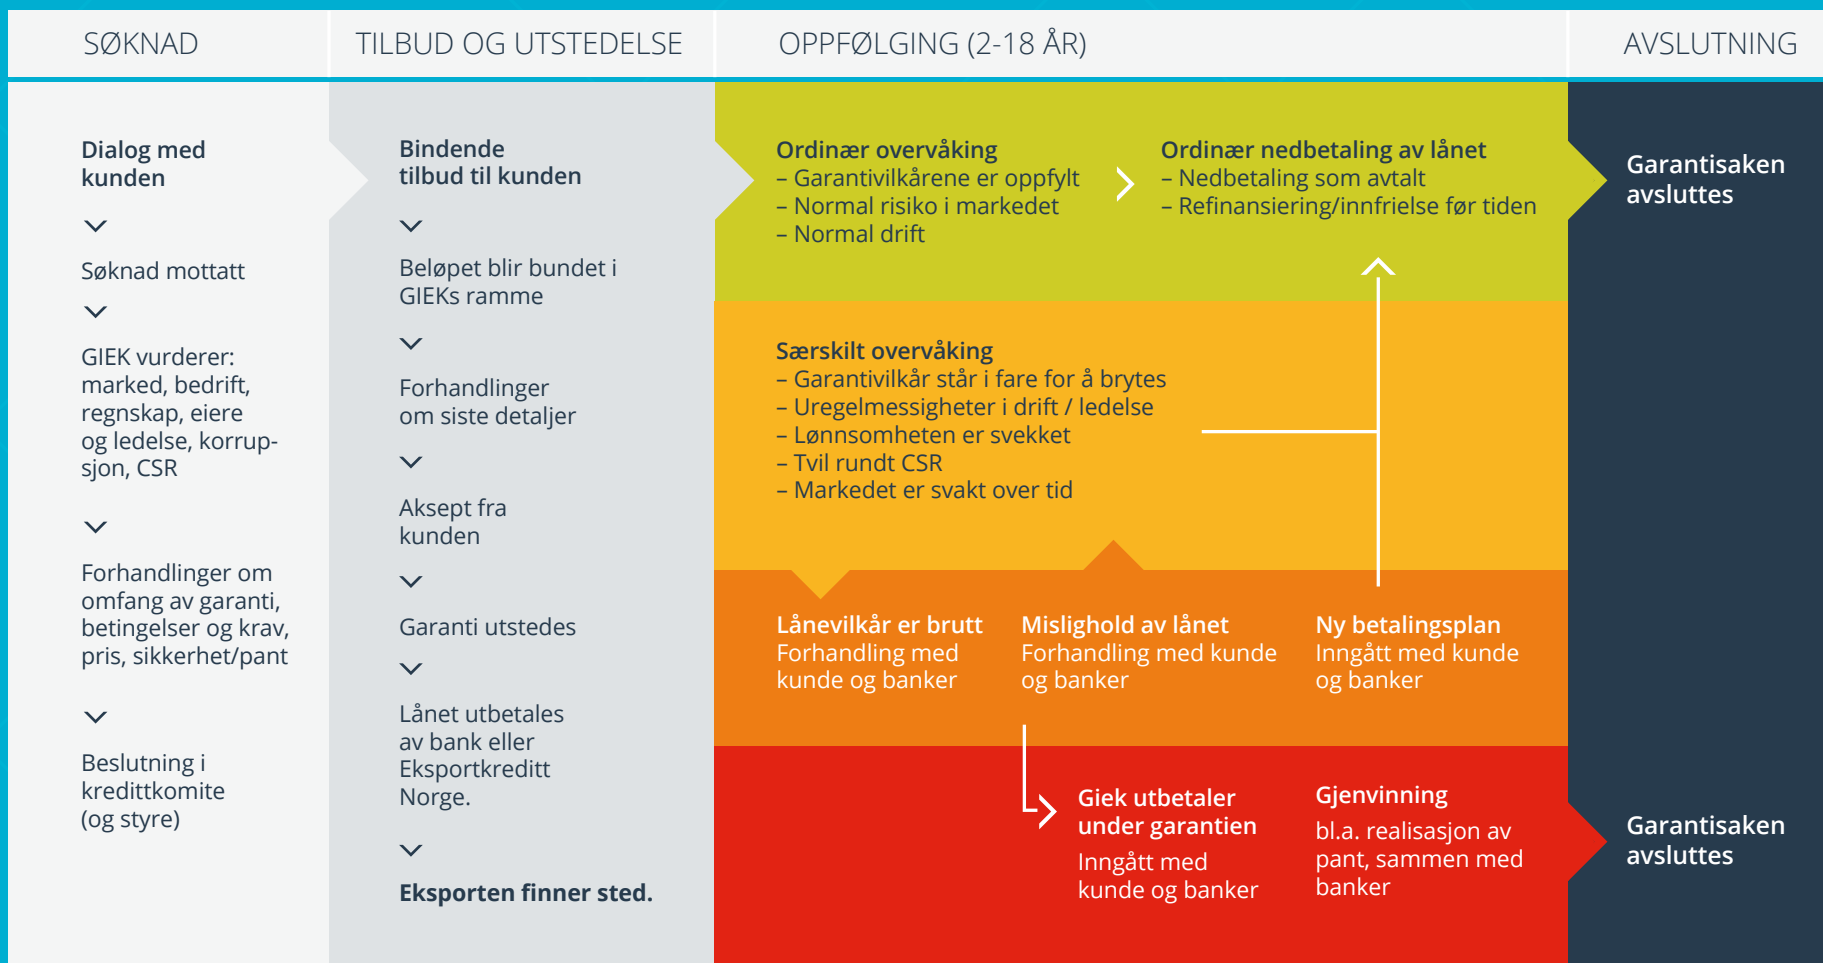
SØKNAD

TILBUD OG UTSTEDELSE

OPPFØLGING (2-18 ÅR)

AVSLUTNING

Dialog med kunden

Søknad mottatt

GIEK vurderer: marked, bedrift, regnskap, eiere og ledelse, korrupsjon, CSR

Forhandlinger om omfang av garanti, betingelser og krav, pris, sikkerhet/pant

Beslutning i kredittkomite (og styre)

Bindende tilbud til kunden

Beløpet blir bundet i GIEKs ramme

Forhandlinger om siste detaljer

Aksept fra kunden

Garanti utstedes

Lånet utbetales av bank eller Eksportkreditt Norge.

Eksporten finner sted.

Ordinær overvåking
– Garantivilkårene er oppfylt
– Normal risiko i markedet
– Normal drift

Ordinær nedbetaling av lånet
– Nedbetaling som avtalt
– Refinansiering/innfrielse før tiden

Garantisaken avsluttes

Særskilt overvåking
– Garantivilkår står i fare for å brytes
– Uregelmessigheter i drift / ledelse
– Lønnsomheten er svekket
– Tvil rundt CSR
– Markedet er svakt over tid

Lånevilkår er brutt
Forhandling med kunde og banker

Mislighold av lånet
Forhandling med kunde og banker

Ny betalingsplan
Inngått med kunde og banker

Giek utbetaler under garantien
Inngått med kunde og banker

Gjenvinning
bl.a. realisasjon av pant, sammen med banker

Garantisaken avsluttes